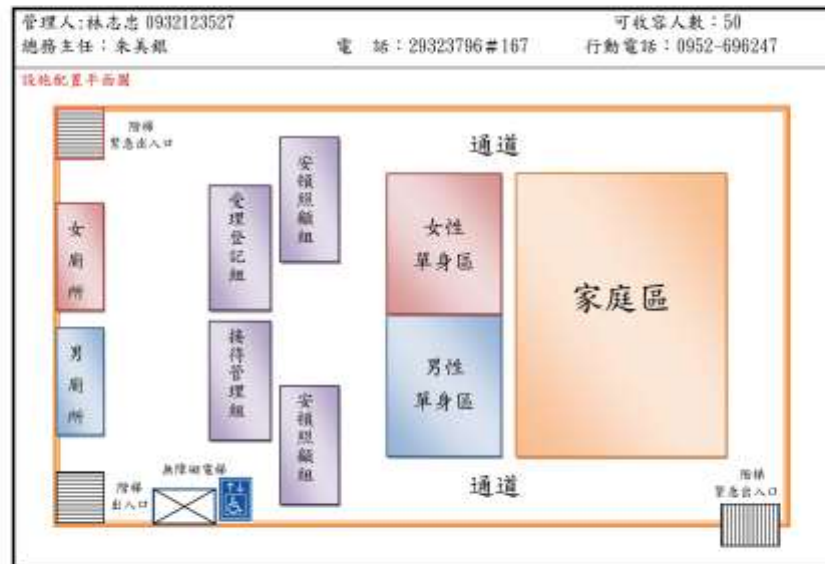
管理人:林志忠 0932123527
可收容人數:50
總務主任:朱美銀
電　話:29323796#167
行動電話:0952-696247

設施配置平面圖

階梯
緊急出入口

通道

安頓照顧組

受理登記組

女廁所

女性單身區

家庭區

接待管理組

男廁所

男性單身區

安頓照顧組

無障礙電梯

階梯
出入口

通道

階梯
緊急出入口